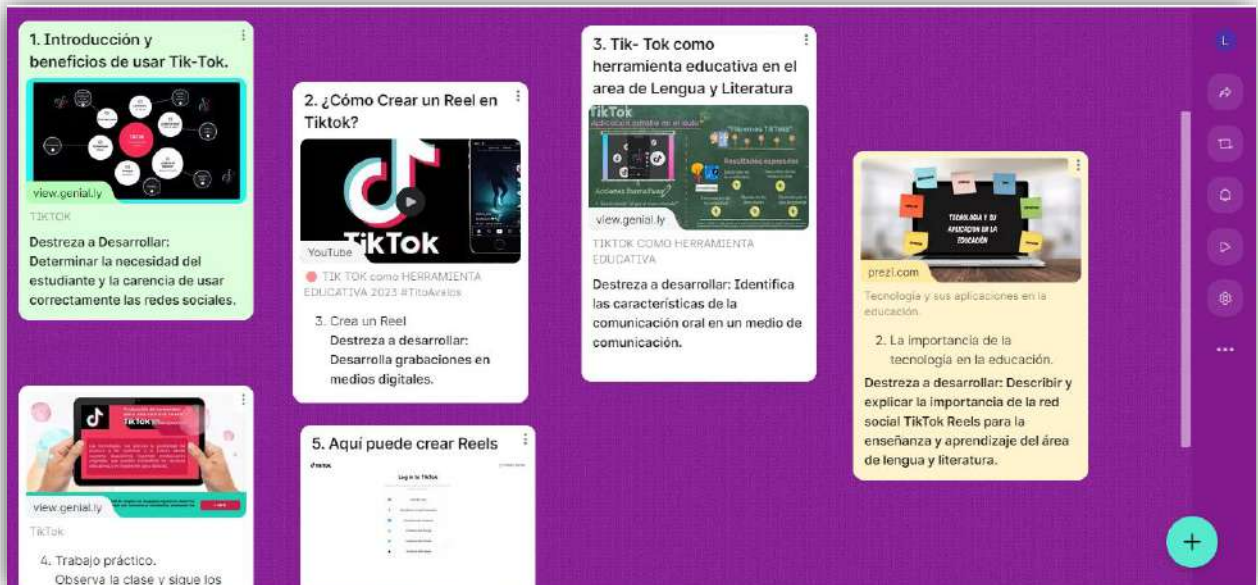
1. Introducción y beneficios de usar Tik-Tok.

view.genial.ly

TIKTOK

Destreza a Desarrollar: Determinar la necesidad del estudiante y la carencia de usar correctamente las redes sociales.

2. ¿Cómo Crear un Reel en Tiktok?

TikTok

YouTube

TIK TOK como HERRAMIENTA EDUCATIVA 2023 #TitoArelos

3. Crea un Reel
Destreza a desarrollar: Desarrolla grabaciones en medios digitales.

3. Tik- Tok como herramienta educativa en el area de Lengua y Literatura

TikTok

Resultados esperados

view.genial.ly

TIKTOK COMO HERRAMIENTA EDUCATIVA

Destreza a desarrollar: Identifica las características de la comunicación oral en un medio de comunicación.

TECNOLOGIA Y SU APLICACION EN LA EDUCACION

prezi.com

Tecnologia y sus aplicaciones en la educación

2. La importancia de la tecnología en la educación.

Destreza a desarrollar: Describir y explicar la importancia de la red social TikTok Reels para la enseñanza y aprendizaje del área de lengua y literatura.

TikTok

view.genial.ly

TikTok

4. Trabajo práctico.
Observa la clase y sigue los

5. Aquí puede crear Reels

TikTok

Log in to TikTok

L

+